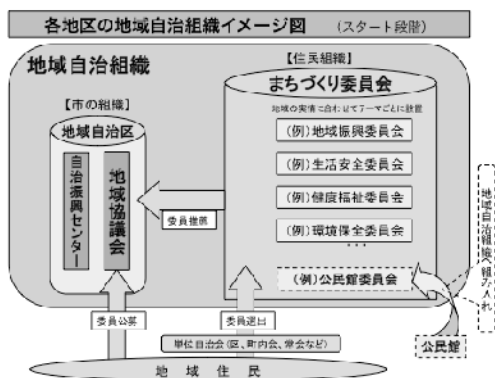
各地区の地域自治組織イメージ図　（スタート段階）

地域自治組織

【市の組織】
地域自治区
自治振興センター
地域協議会

【住民組織】
まちづくり委員会
地域の実情に合わせてテーマごとに設置
（例）地域振興委員会
（例）生活安全委員会
（例）健康福祉委員会
（例）環境保全委員会
・・・
（例）公民館委員会

委員推薦

地域自治組織へ組み入れ

公民館

委員公募
委員選出

単位自治会（区、町内会、常会など）

地　域　住　民